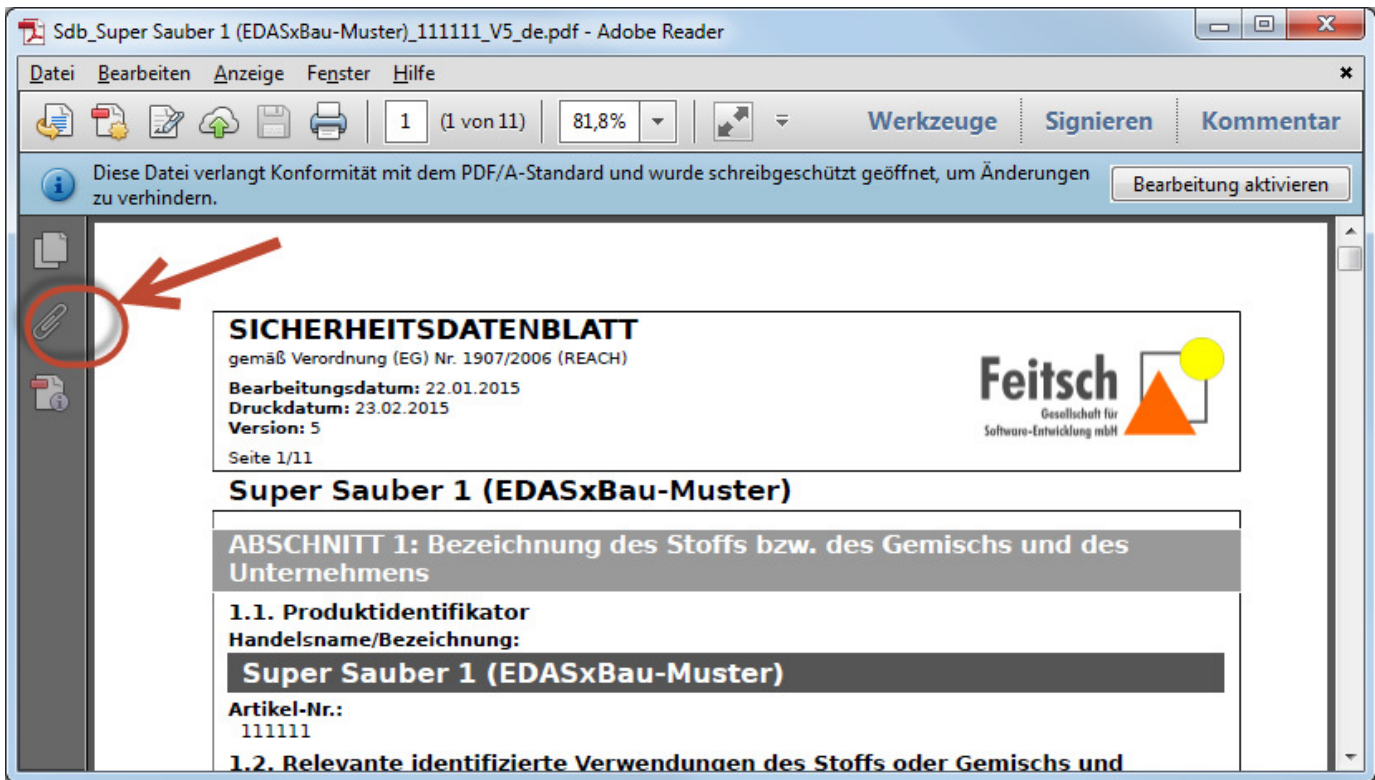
Sdb_Super Sauber 1 (EDASxBau-Muster)_111111_V5_de.pdf - Adobe Reader

Datei Bearbeiten Anzeige Fenster Hilfe

1 (1 von 11) 81,8% Werkzeuge Signieren Kommentar

Diese Datei verlangt Konformität mit dem PDF/A-Standard und wurde schreibgeschützt geöffnet, um Änderungen zu verhindern.

Bearbeitung aktivieren

SICHERHEITSDATENBLATT
gemäß Verordnung (EG) Nr. 1907/2006 (REACH)

Bearbeitungsdatum: 22.01.2015
Druckdatum: 23.02.2015
Version: 5

Seite 1/11

Feitsch
Gesellschaft für Software-Entwicklung mbH

Super Sauber 1 (EDASxBau-Muster)

ABSCHNITT 1: Bezeichnung des Stoffs bzw. des Gemischs und des Unternehmens

1.1. Produktidentifikator
Handelsname/Bezeichnung:

Super Sauber 1 (EDASxBau-Muster)

Artikel-Nr.:
111111

1.2. Relevante identifizierte Verwendungen des Stoffs oder Gemischs und